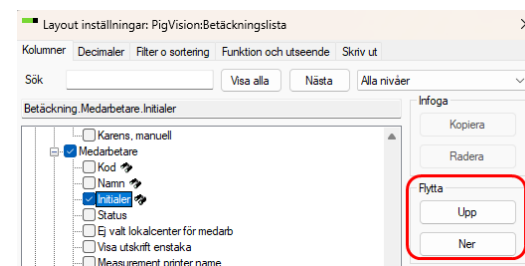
Layout inställningar: PigVision:Betäckningslista

Kolumner | Decimaler | Filter o sortering | Funktion och utseende | Skriv ut

Sök | Visa alla | Nästa | Alla nivåer

Betäckning.Medarbetare.Initialer

Karens, manuell
Medarbetare
Kod
Namn
Initialer
Status
Ej valt lokalcenter för medarb
Visa utskrift enstaka
Measurement printer name

Infoga
Kopiera
Radera

Flytta
Upp
Ner